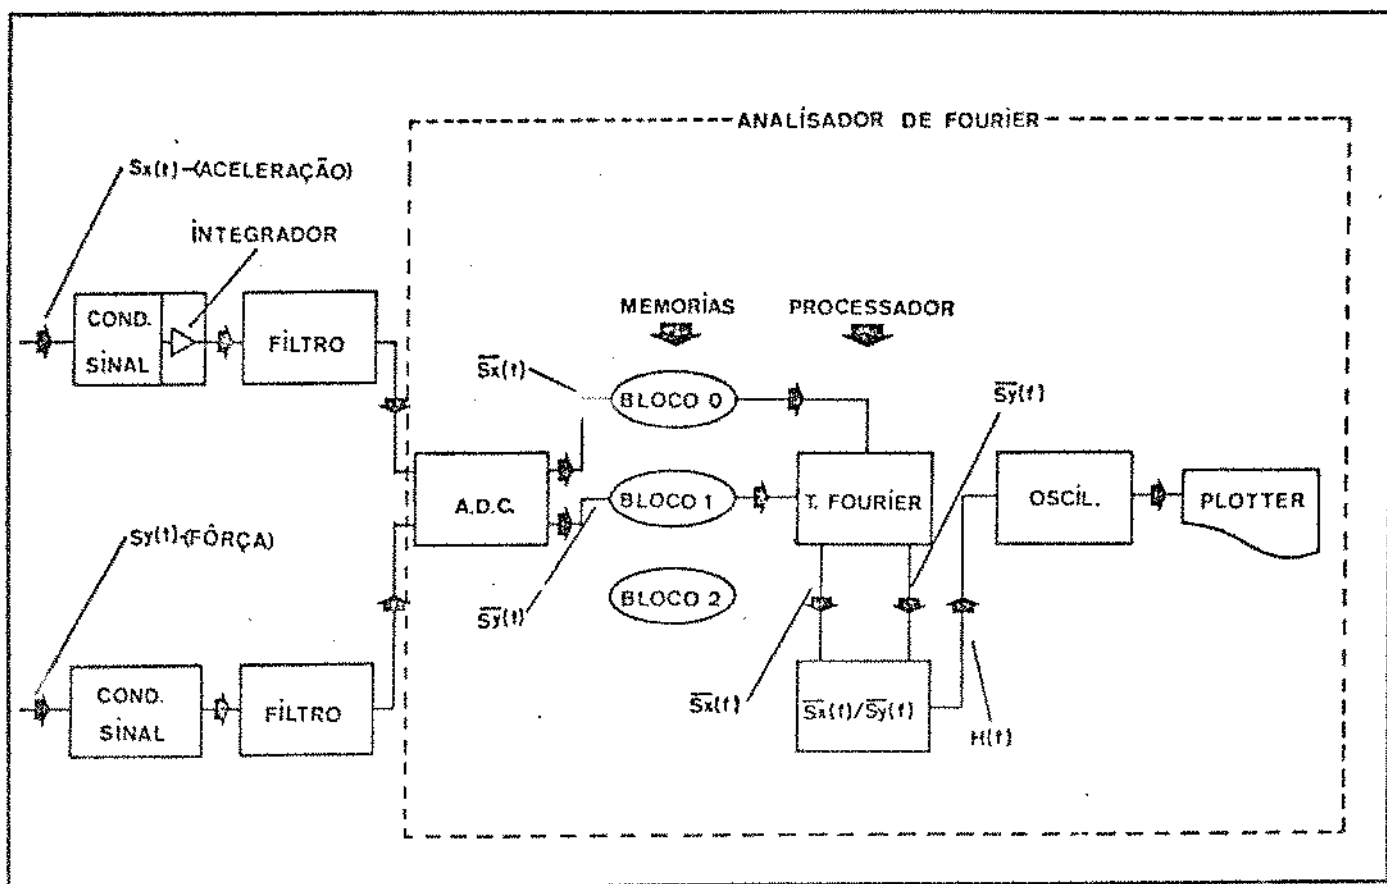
ANALISADOR DE FOURIER

Sx(t) (ACELERAÇÃO)

INTEGRADOR

COND. SINAL

FILTRO

MEMORIAS

PROCESSADOR

$\overline{Sx}(t)$

BLOCO 0

$\overline{Sy}(f)$

A.D.C.

BLOCO 1

T. FOURIER

OSCIL.

PLOTTER

Sy(t) (FÔRÇA)

$\overline{Sy}(t)$

BLOCO 2

COND. SINAL

FILTRO

$\overline{Sx}(f)$

$\overline{Sx}(f)/\overline{Sy}(f)$

H(f)